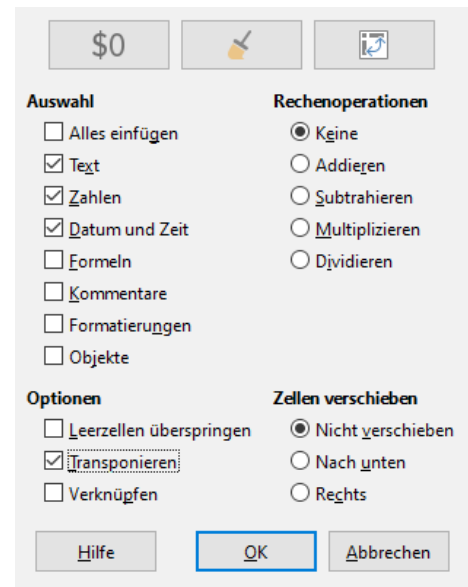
$0

Auswahl
Alles einfügen
Text
Zahlen
Datum und Zeit
Formeln
Kommentare
Formatierungen
Objekte

Rechenoperationen
Keine
Addieren
Subtrahieren
Multiplizieren
Dividieren

Optionen
Leerzellen überspringen
Transponieren
Verknüpfen

Zellen verschieben
Nicht verschieben
Nach unten
Rechts

Hilfe
OK
Abbrechen